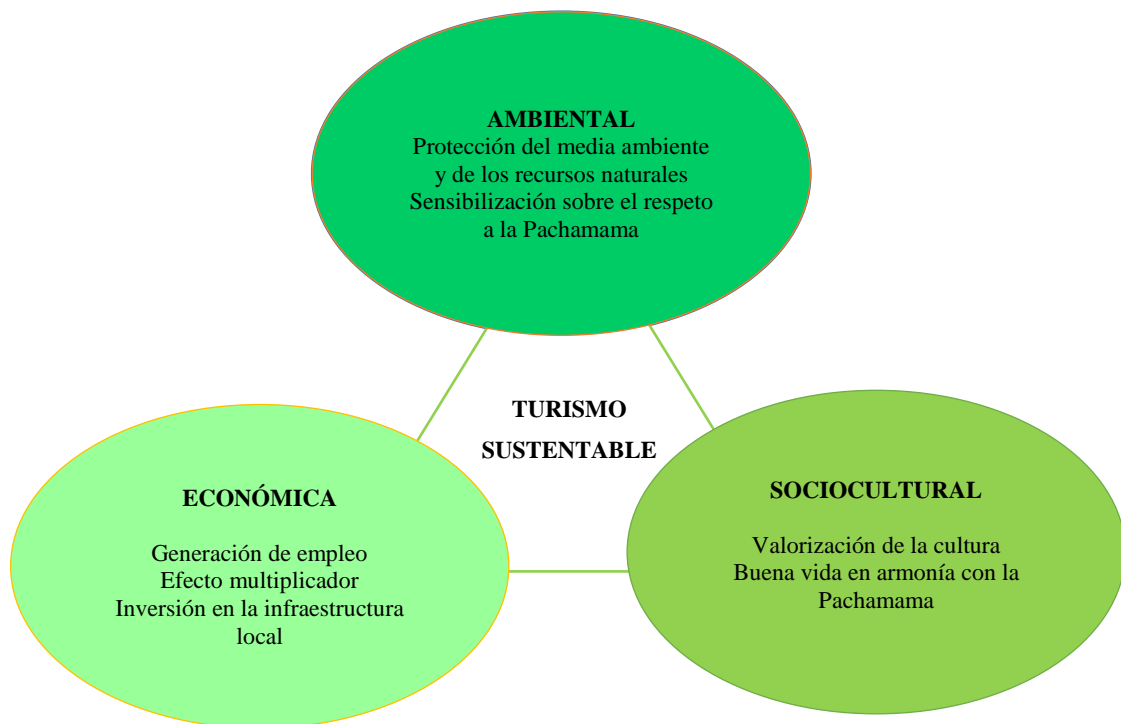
AMBIENTAL
Protección del media ambiente y de los recursos naturales
Sensibilización sobre el respeto a la Pachamama

TURISMO SUSTENTABLE

ECONÓMICA

Generación de empleo
Efecto multiplicador
Inversión en la infraestructura local

SOCIOCULTURAL

Valorización de la cultura
Buena vida en armonía con la Pachamama